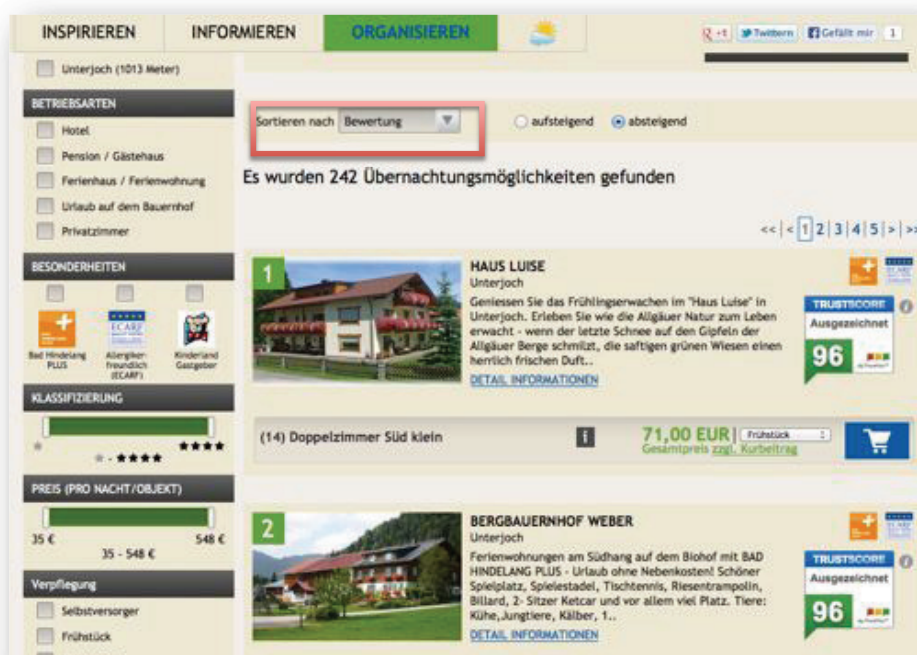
INSPIRIEREN INFORMIEREN ORGANISIEREN

G+1 Twittern Gefällt mir 1

Unterjoch (1013 Meter)

BETRIEBSARTEN

Hotel

Pension / Gästehaus

Ferienhaus / Ferienwohnung

Urlaub auf dem Bauernhof

Privatzimmer

BESONDERHEITEN

Bad Hindelang PLUS

Allergiker-freundlich (ECARF)

Kinderland Gastgeber

KLASSIFIZIERUNG

★ - ★★★★

PREIS (PRO NACHT/OBJEKT)

35 € 548 €

35 - 548 €

Verpflegung

Selbstversorger

Frühstück

Sortieren nach Bewertung

aufsteigend absteigend

Es wurden 242 Übernachtungsmöglichkeiten gefunden

<< < 1 2 3 4 5 > >>

1

HAUS LUISE

Unterjoch

Geniessen Sie das Frühlingserwachen im "Haus Luise" in Unterjoch. Erleben Sie wie die Allgäuer Natur zum Leben erwacht - wenn der letzte Schnee auf den Gipfeln der Allgäuer Berge schmilzt, die saftigen grünen Wiesen einen herrlich frischen Duft..

DETAIL INFORMATIONEN

TRUSTSCORE

Ausgezeichnet

96

(14) Doppelzimmer Süd klein

71,00 EUR Frühstück

Gesamtpreis zzgl. Kurbeitrag

2

BERGBAUERNHOF WEBER

Unterjoch

Ferienwohnungen am Südhang auf dem Biohof mit BAD HINDELANG PLUS - Urlaub ohne Nebenkosten! Schöner Spielplatz, Spielestadel, Tischtennis, Riesentrampolin, Billard, 2- Sitzer Ketcar und vor allem viel Platz. Tiere: Kühe,Jungtiere, Kälber, 1..

DETAIL INFORMATIONEN

TRUSTSCORE

Ausgezeichnet

96